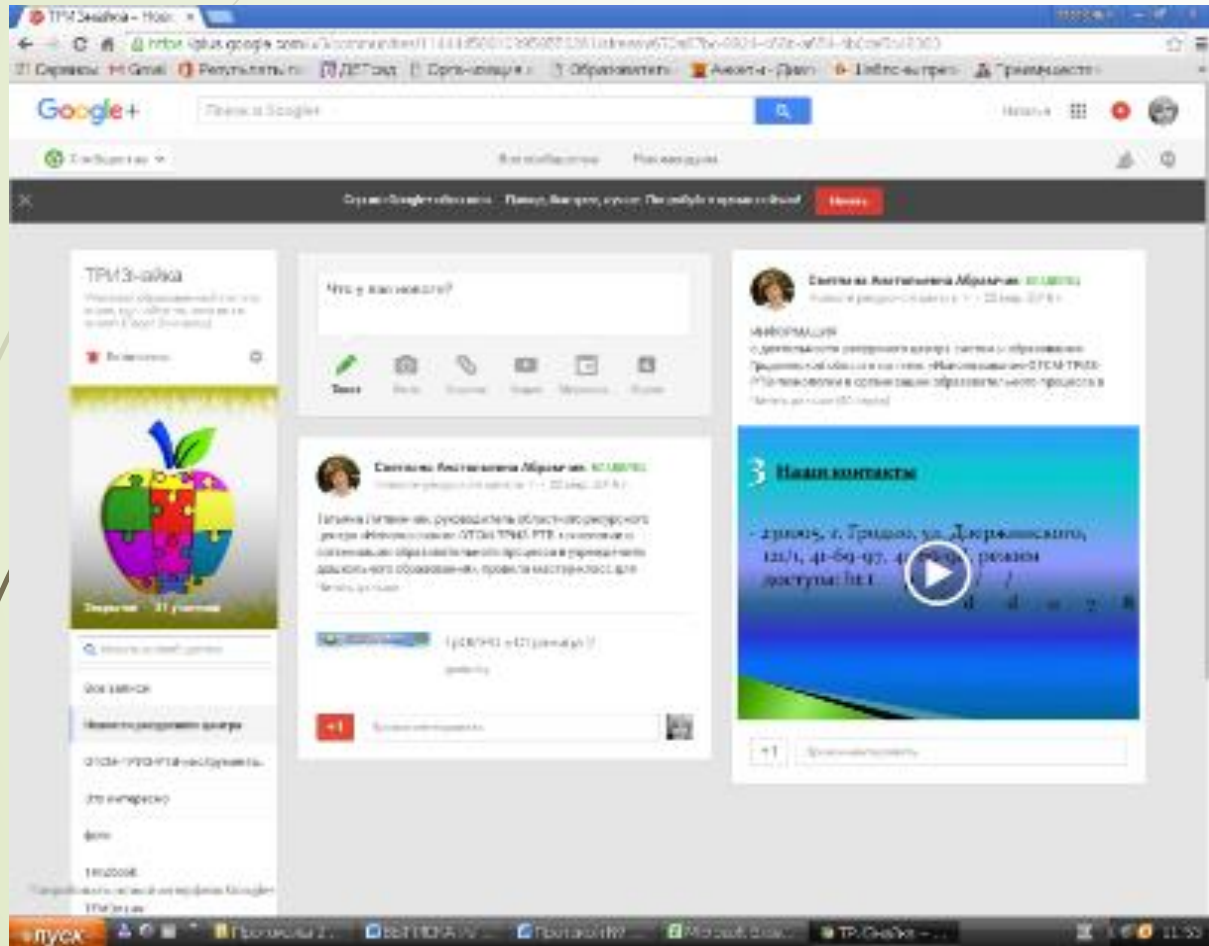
ТРИЗ-зайка - Нов ×

https://plus.google.com/u/0/communities/

Сервисы Gmail Результаты п... ДЕТсад Орга-инащия... Образователь... Анкеты - Диал... Деблос-актере... Преимущества

Google+

Поиск в Google

Наталья

Сообщества

Все сообщества Рекомендуемые

Сервис Google+ обновлен. Проще, быстрее, лучше. Попробуйте первым сейчас! Начать

ТРИЗ-зайка

Вы вступили

Что у вас нового?

Текст Фото Ссылка Видео Мероприятие Опрос

Светлана Анатольевна Абрамчик

Татьяна Литвинчик, руководитель областного ресурсного центра

Читать дальше

+1

Светлана Анатольевна Абрамчик

ИНФОРМАЦИЯ

Читать дальше

3 Наши контакты

- 230005, г. Гродно, ул. Дзержинского, 121/1, 41-69-97, 41-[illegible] режим доступа: ht t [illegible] d d o z 8

+1

Записи: 37 участников

Все записи

Новости ресурсного центра

ОТСМ-ТРИЗ-РТВ-инструменты

Это интересно

фото

ПУСК

11:55